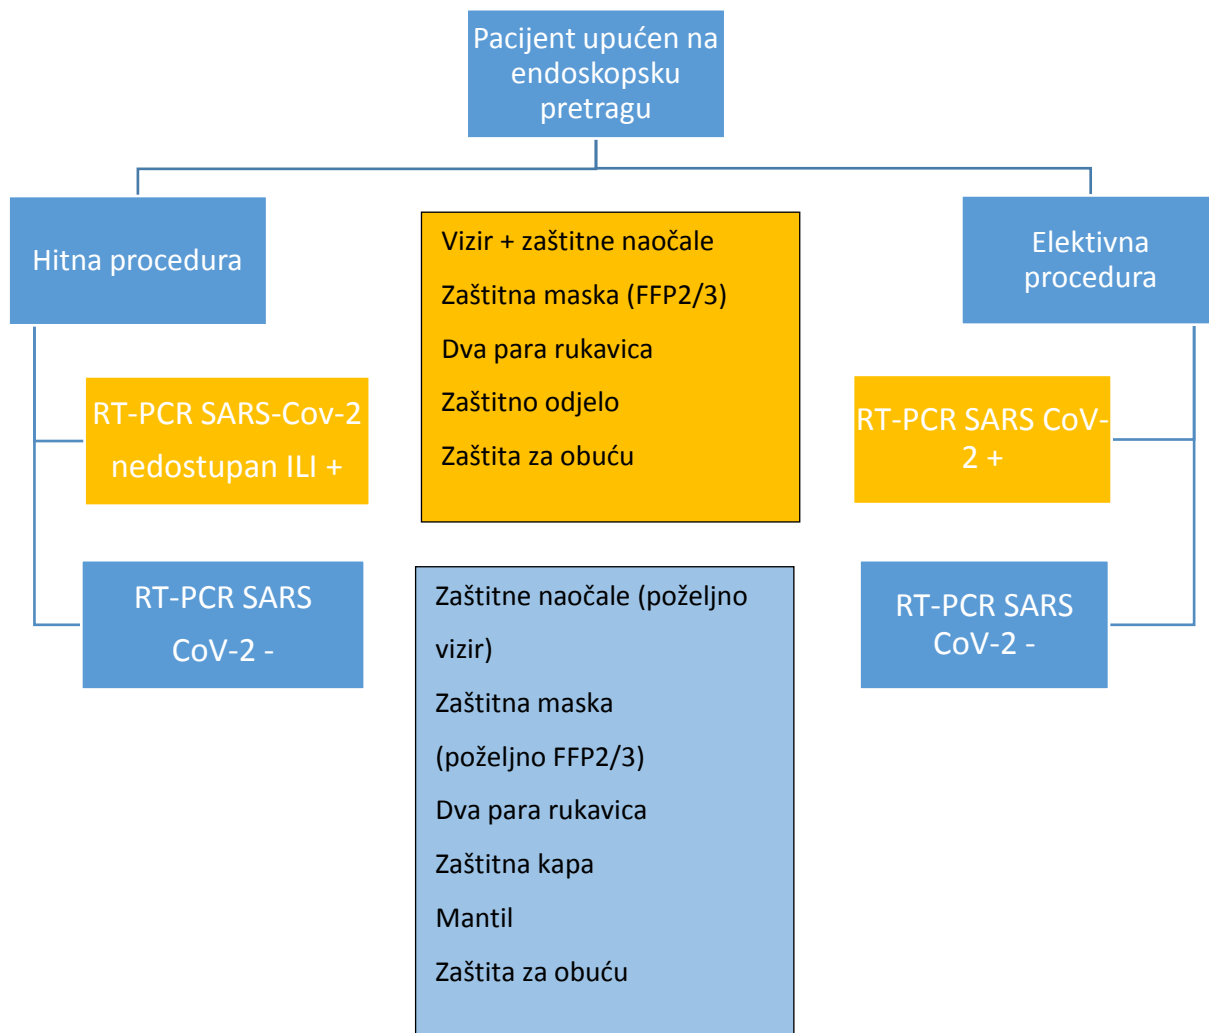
Pacijent upućen na endoskopsku pretragu

Hitna procedura

Vizir + zaštitne naočale
Zaštitna maska (FFP2/3)
Dva para rukavica
Zaštitno odjelo
Zaštita za obuću

Elektivna procedura

RT-PCR SARS-Cov-2 nedostupan ILI +

RT-PCR SARS CoV-2 +

RT-PCR SARS CoV-2 -

Zaštitne naočale (poželjno vizir)
Zaštitna maska (poželjno FFP2/3)
Dva para rukavica
Zaštitna kapa
Mantil
Zaštita za obuću

RT-PCR SARS CoV-2 -